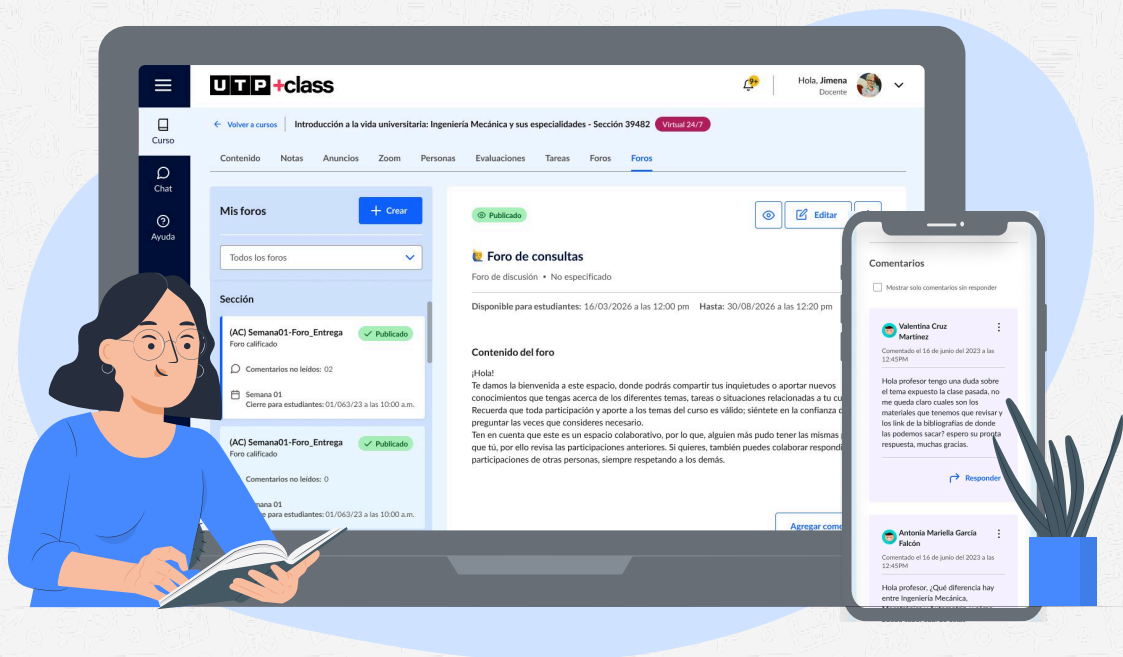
UTP+class

9+

Hola, Jimena
Docente

Curso

Chat

Ayuda

← Volver a cursos | Introducción a la vida universitaria: Ingeniería Mecánica y sus especialidades - Sección 39482 Virtual 24/7

Contenido Notas Anuncios Zoom Personas Evaluaciones Tareas Foros Foros

Mis foros
+ Crear

Todos los foros

Sección

(AC) Semana01-Foro_Entrega ✓ Publicado
Foro calificado
Comentarios no leídos: 02
Semana 01
Cierre para estudiantes: 01/063/23 a las 10:00 a.m.

(AC) Semana01-Foro_Entrega ✓ Publicado
Foro calificado
Comentarios no leídos: 0
Semana 01
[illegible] para estudiantes: 01/063/23 a las 10:00 a.m.

Publicado

Editar

Foro de consultas
Foro de discusión • No especificado

Disponible para estudiantes: 16/03/2026 a las 12:00 pm Hasta: 30/08/2026 a las 12:20 pm

Contenido del foro

¡Hola!
Te damos la bienvenida a este espacio, donde podrás compartir tus inquietudes o aportar nuevos conocimientos que tengas acerca de los diferentes temas, tareas o situaciones relacionadas a tu cu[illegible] Recuerda que toda participación y aporte a los temas del curso es válido; siéntete en la confianza d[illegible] preguntar las veces que consideres necesario.
Ten en cuenta que este es un espacio colaborativo, por lo que, alguien más pudo tener las mismas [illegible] que tú, por ello revisa las participaciones anteriores. Si quieres, también puedes colaborar respondi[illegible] participaciones de otras personas, siempre respetando a los demás.

Agregar come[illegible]

Comentarios

Mostrar solo comentarios sin responder

Valentina Cruz Martínez
Comentado el 16 de junio del 2023 a las 12:45PM
Hola profesor tengo una duda sobre el tema expuesto la clase pasada, no me queda claro cuales son los materiales que tenemos que revisar y los link de la bibliografías de donde las podemos sacar? espero su pronta respuesta, muchas gracias.
Responder

Antonia Mariella García Falcón
Comentado el 16 de junio del 2023 a las 12:45PM
Hola profesor, ¿Qué diferencia hay entre Ingeniería Mecánica,